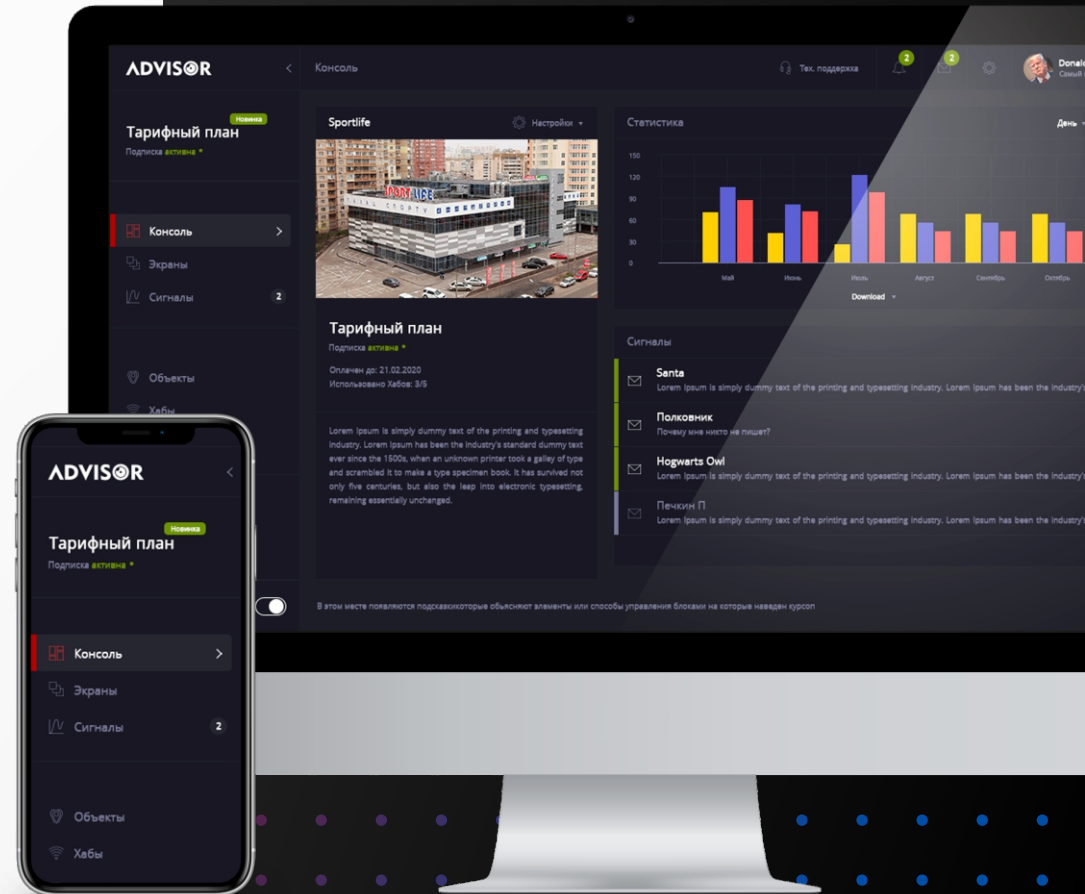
ADVISOR

Консоль

Тех. поддержка

2

2

Donald
Самый

Новинка

Тарифный план

Подписка активна *

Консоль

Экраны

Сигналы 2

Объекты

Хабы

Sportlife

Настройки

Тарифный план

Подписка активна *

Оплачен до: 21.02.2020

Использовано Хабов: 3/5

Lorem Ipsum is simply dummy text of the printing and typesetting industry. Lorem Ipsum has been the industry's standard dummy text ever since the 1500s, when an unknown printer took a galley of type and scrambled it to make a type specimen book. It has survived not only five centuries, but also the leap into electronic typesetting, remaining essentially unchanged.

Статистика

День

150
120
90
60
30
0

Май Июнь Июль Август Сентябрь Октябрь

Download

Сигналы

Santa
Lorem Ipsum is simply dummy text of the printing and typesetting industry. Lorem Ipsum has been the industry's

Полковник
Почему мне никто не пишет?

Hogwarts Owl
Lorem Ipsum is simply dummy text of the printing and typesetting industry. Lorem Ipsum has been the industry's

Печкин П
Lorem Ipsum is simply dummy text of the printing and typesetting industry. Lorem Ipsum has been the industry's

В этом месте появляются подсказкикоторые объясняют элементы или способы управления блоками на которые наведен курсор

ADVISOR

Новинка

Тарифный план

Подписка активна *

Консоль

Экраны

Сигналы 2

Объекты

Хабы